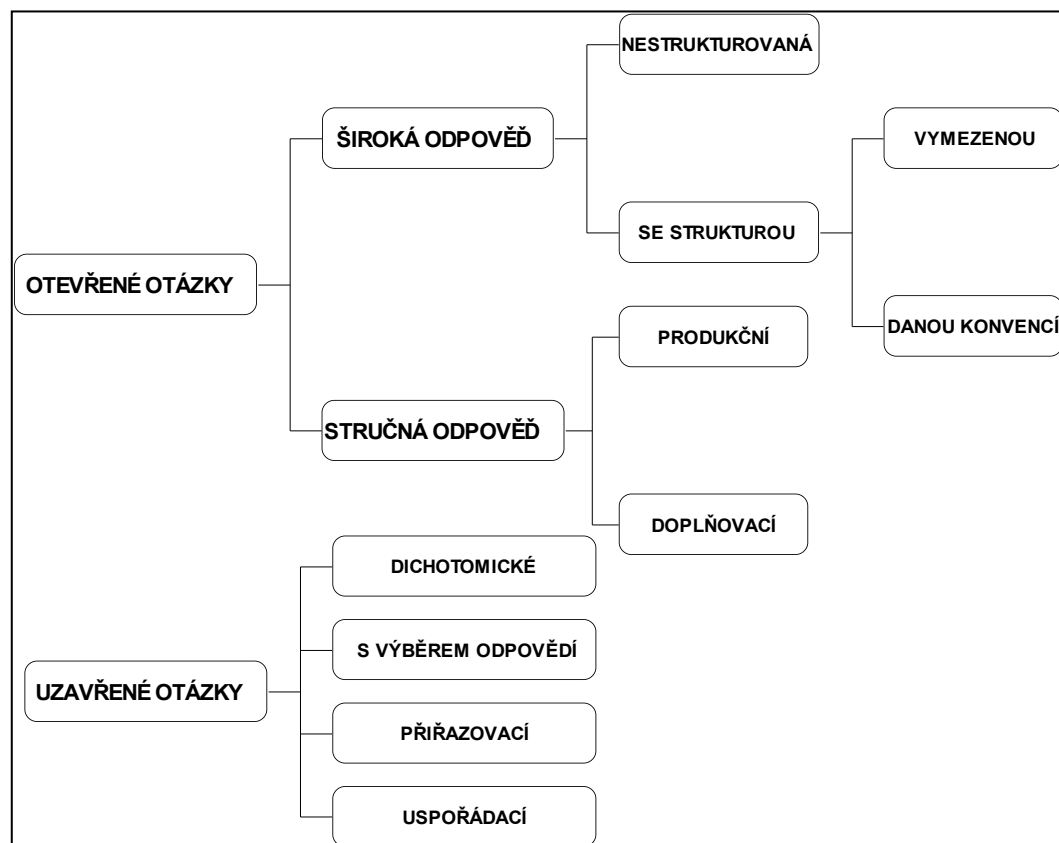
OTEVŘENÉ OTÁZKY

ŠIROKÁ ODPOVĚĎ

NESTRUKTUROVANÁ

SE STRUKTUROU

VYMEZENOU

DANOU KONVENCÍ

STRUČNÁ ODPOVĚĎ

PRODUKČNÍ

DOPLŇOVACÍ

UZAVŘENÉ OTÁZKY

DICHOTOMICKÉ

S VÝBĚREM ODPOVĚDÍ

PŘIŘAZOVACÍ

USPOŘÁDACÍ